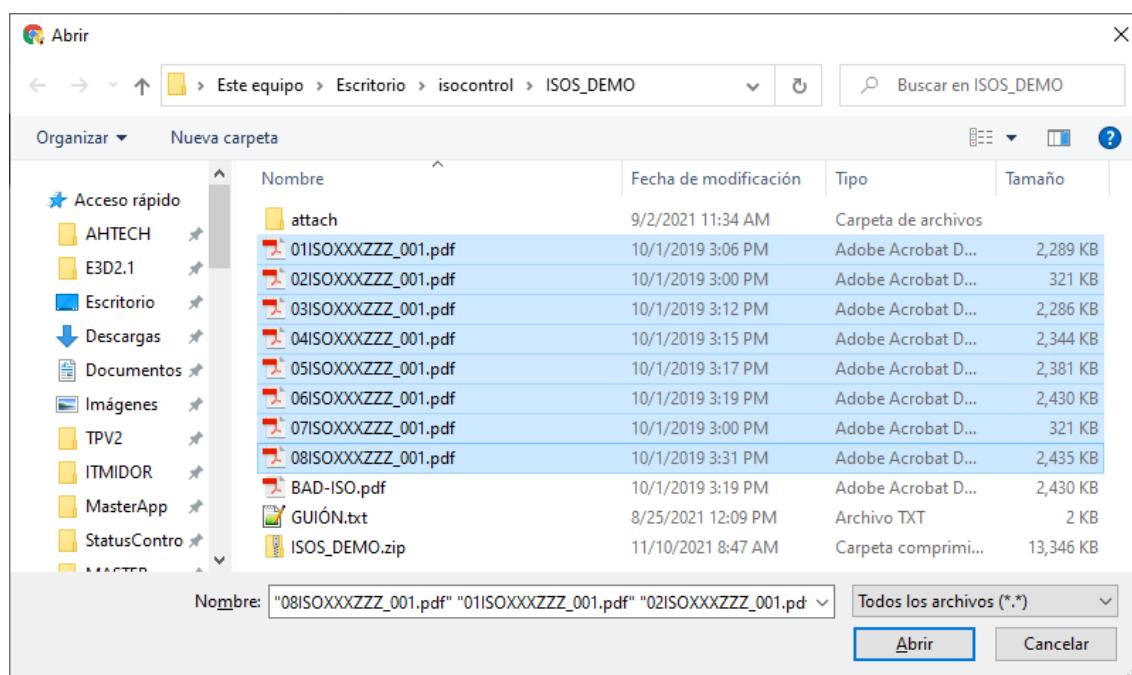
Abrir

> Este equipo > Escritorio > isocontrol > ISOS_DEMO

Buscar en ISOS_DEMO

Organizar ▾ Nueva carpeta

Acceso rápido
AHTECH
E3D2.1
Escritorio
Descargas
Documentos
Imágenes
TPV2
ITMIDOR
MasterApp
StatusContro
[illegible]

| Nombre | Fecha de modificación | Tipo | Tamaño |
|---|---|---|---|
| attach | 9/2/2021 11:34 AM | Carpeta de archivos | |
| 01ISOXXXZZZ_001.pdf | 10/1/2019 3:06 PM | Adobe Acrobat D... | 2,289 KB |
| 02ISOXXXZZZ_001.pdf | 10/1/2019 3:00 PM | Adobe Acrobat D... | 321 KB |
| 03ISOXXXZZZ_001.pdf | 10/1/2019 3:12 PM | Adobe Acrobat D... | 2,286 KB |
| 04ISOXXXZZZ_001.pdf | 10/1/2019 3:15 PM | Adobe Acrobat D... | 2,344 KB |
| 05ISOXXXZZZ_001.pdf | 10/1/2019 3:17 PM | Adobe Acrobat D... | 2,381 KB |
| 06ISOXXXZZZ_001.pdf | 10/1/2019 3:19 PM | Adobe Acrobat D... | 2,430 KB |
| 07ISOXXXZZZ_001.pdf | 10/1/2019 3:00 PM | Adobe Acrobat D... | 321 KB |
| 08ISOXXXZZZ_001.pdf | 10/1/2019 3:31 PM | Adobe Acrobat D... | 2,435 KB |
| BAD-ISO.pdf | 10/1/2019 3:19 PM | Adobe Acrobat D... | 2,430 KB |
| GUIÓN.txt | 8/25/2021 12:09 PM | Archivo TXT | 2 KB |
| ISOS_DEMO.zip | 11/10/2021 8:47 AM | Carpeta comprimi... | 13,346 KB |

Nombre: "08ISOXXXZZZ_001.pdf" "01ISOXXXZZZ_001.pdf" "02ISOXXXZZZ_001.pd

Todos los archivos (*.*)

Abrir Cancelar